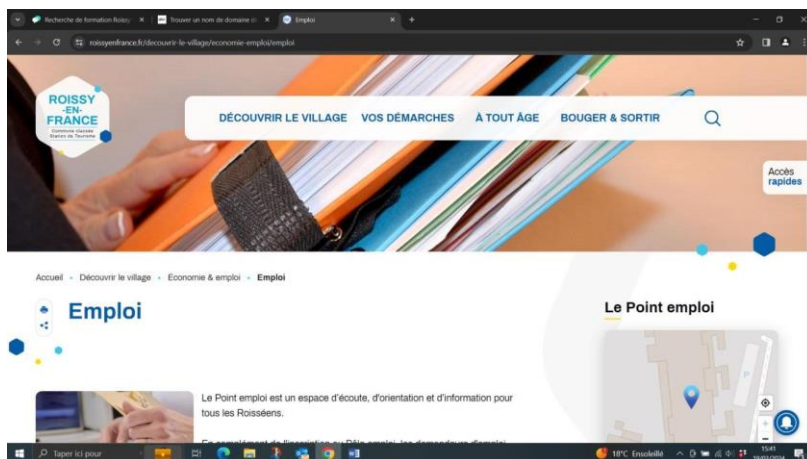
Recherche de formation Roissy ×
Trouver un nom de domaine ×
Emploi ×
roissyenfrance.fr/decouvrir-le-village/economie-emploi/emploi

ROISSY -EN- FRANCE
Commune classée Station de Tourisme

DÉCOUVRIR LE VILLAGE
VOS DÉMARCHES
À TOUT ÂGE
BOUGER & SORTIR

Accès rapides

Accueil • Découvrir le village • Economie & emploi • Emploi

Emploi

Le Point emploi

Le Point emploi est un espace d'écoute, d'orientation et d'information pour tous les Roisséens.

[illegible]

Taper ici pour
18°C Ensoleillé
15:41
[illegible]